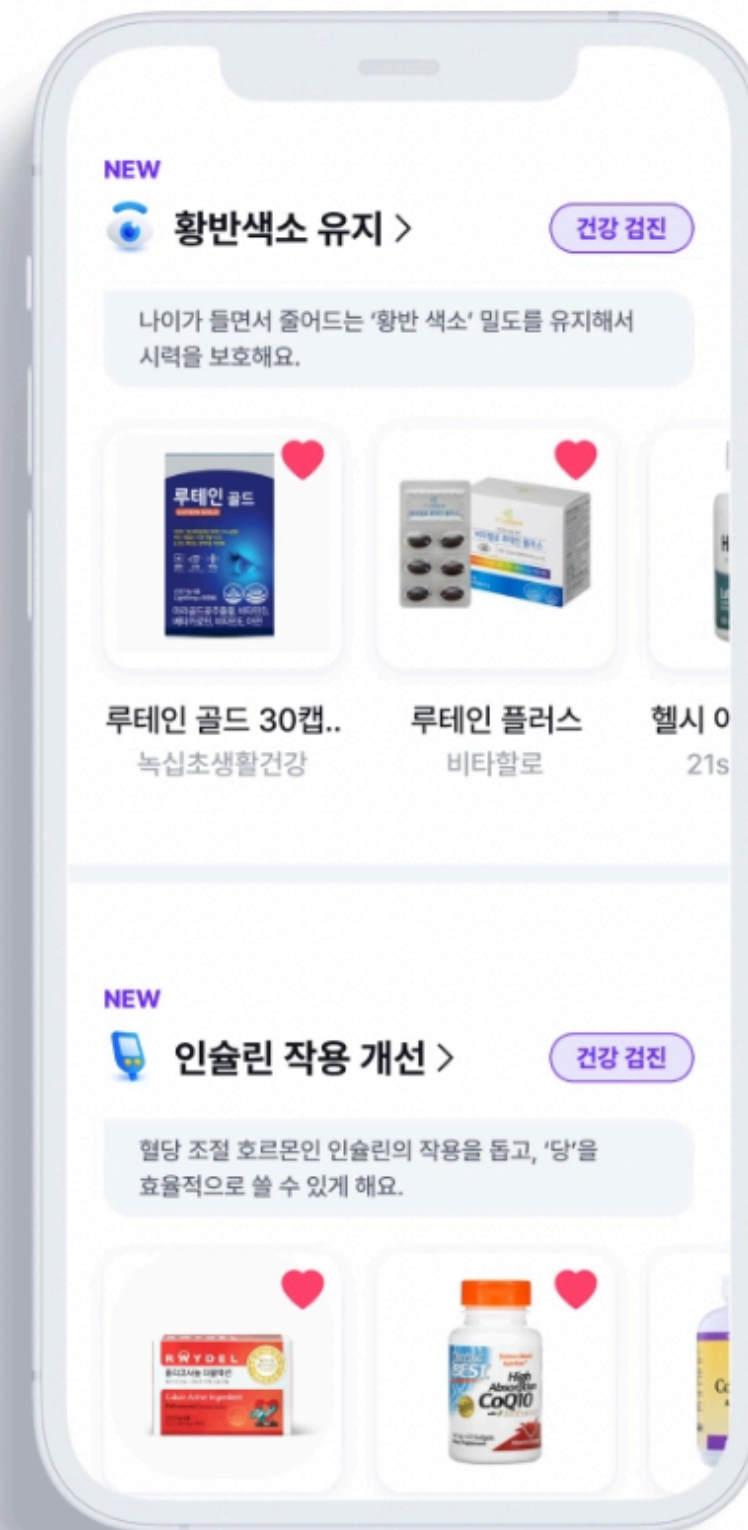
NEW

황반색소 유지 >

건강 검진

나이가 들면서 줄어드는 '황반 색소' 밀도를 유지해서 시력을 보호해요.

루테인 골드

루테인 골드 30캡..
녹십초생활건강

루테인 플러스
비타할로

헬시 아
21s

NEW

인슐린 작용 개선 >

건강 검진

혈당 조절 호르몬인 인슐린의 작용을 돕고, '당'을 효율적으로 쓸 수 있게 해요.

RAYDEL

BEST
High Absorption
CoQ10